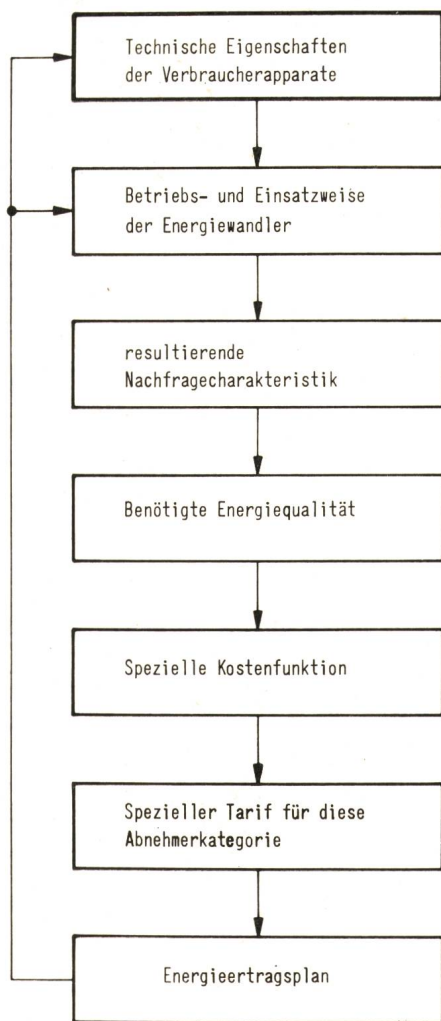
Technische Eigenschaften der Verbraucherapparate

Betriebs- und Einsatzweise der Energiewandler

resultierende Nachfragecharakteristik

Benötigte Energiequalität

Spezielle Kostenfunktion

Spezieller Tarif für diese Abnehmerkategorie

Energieertragsplan